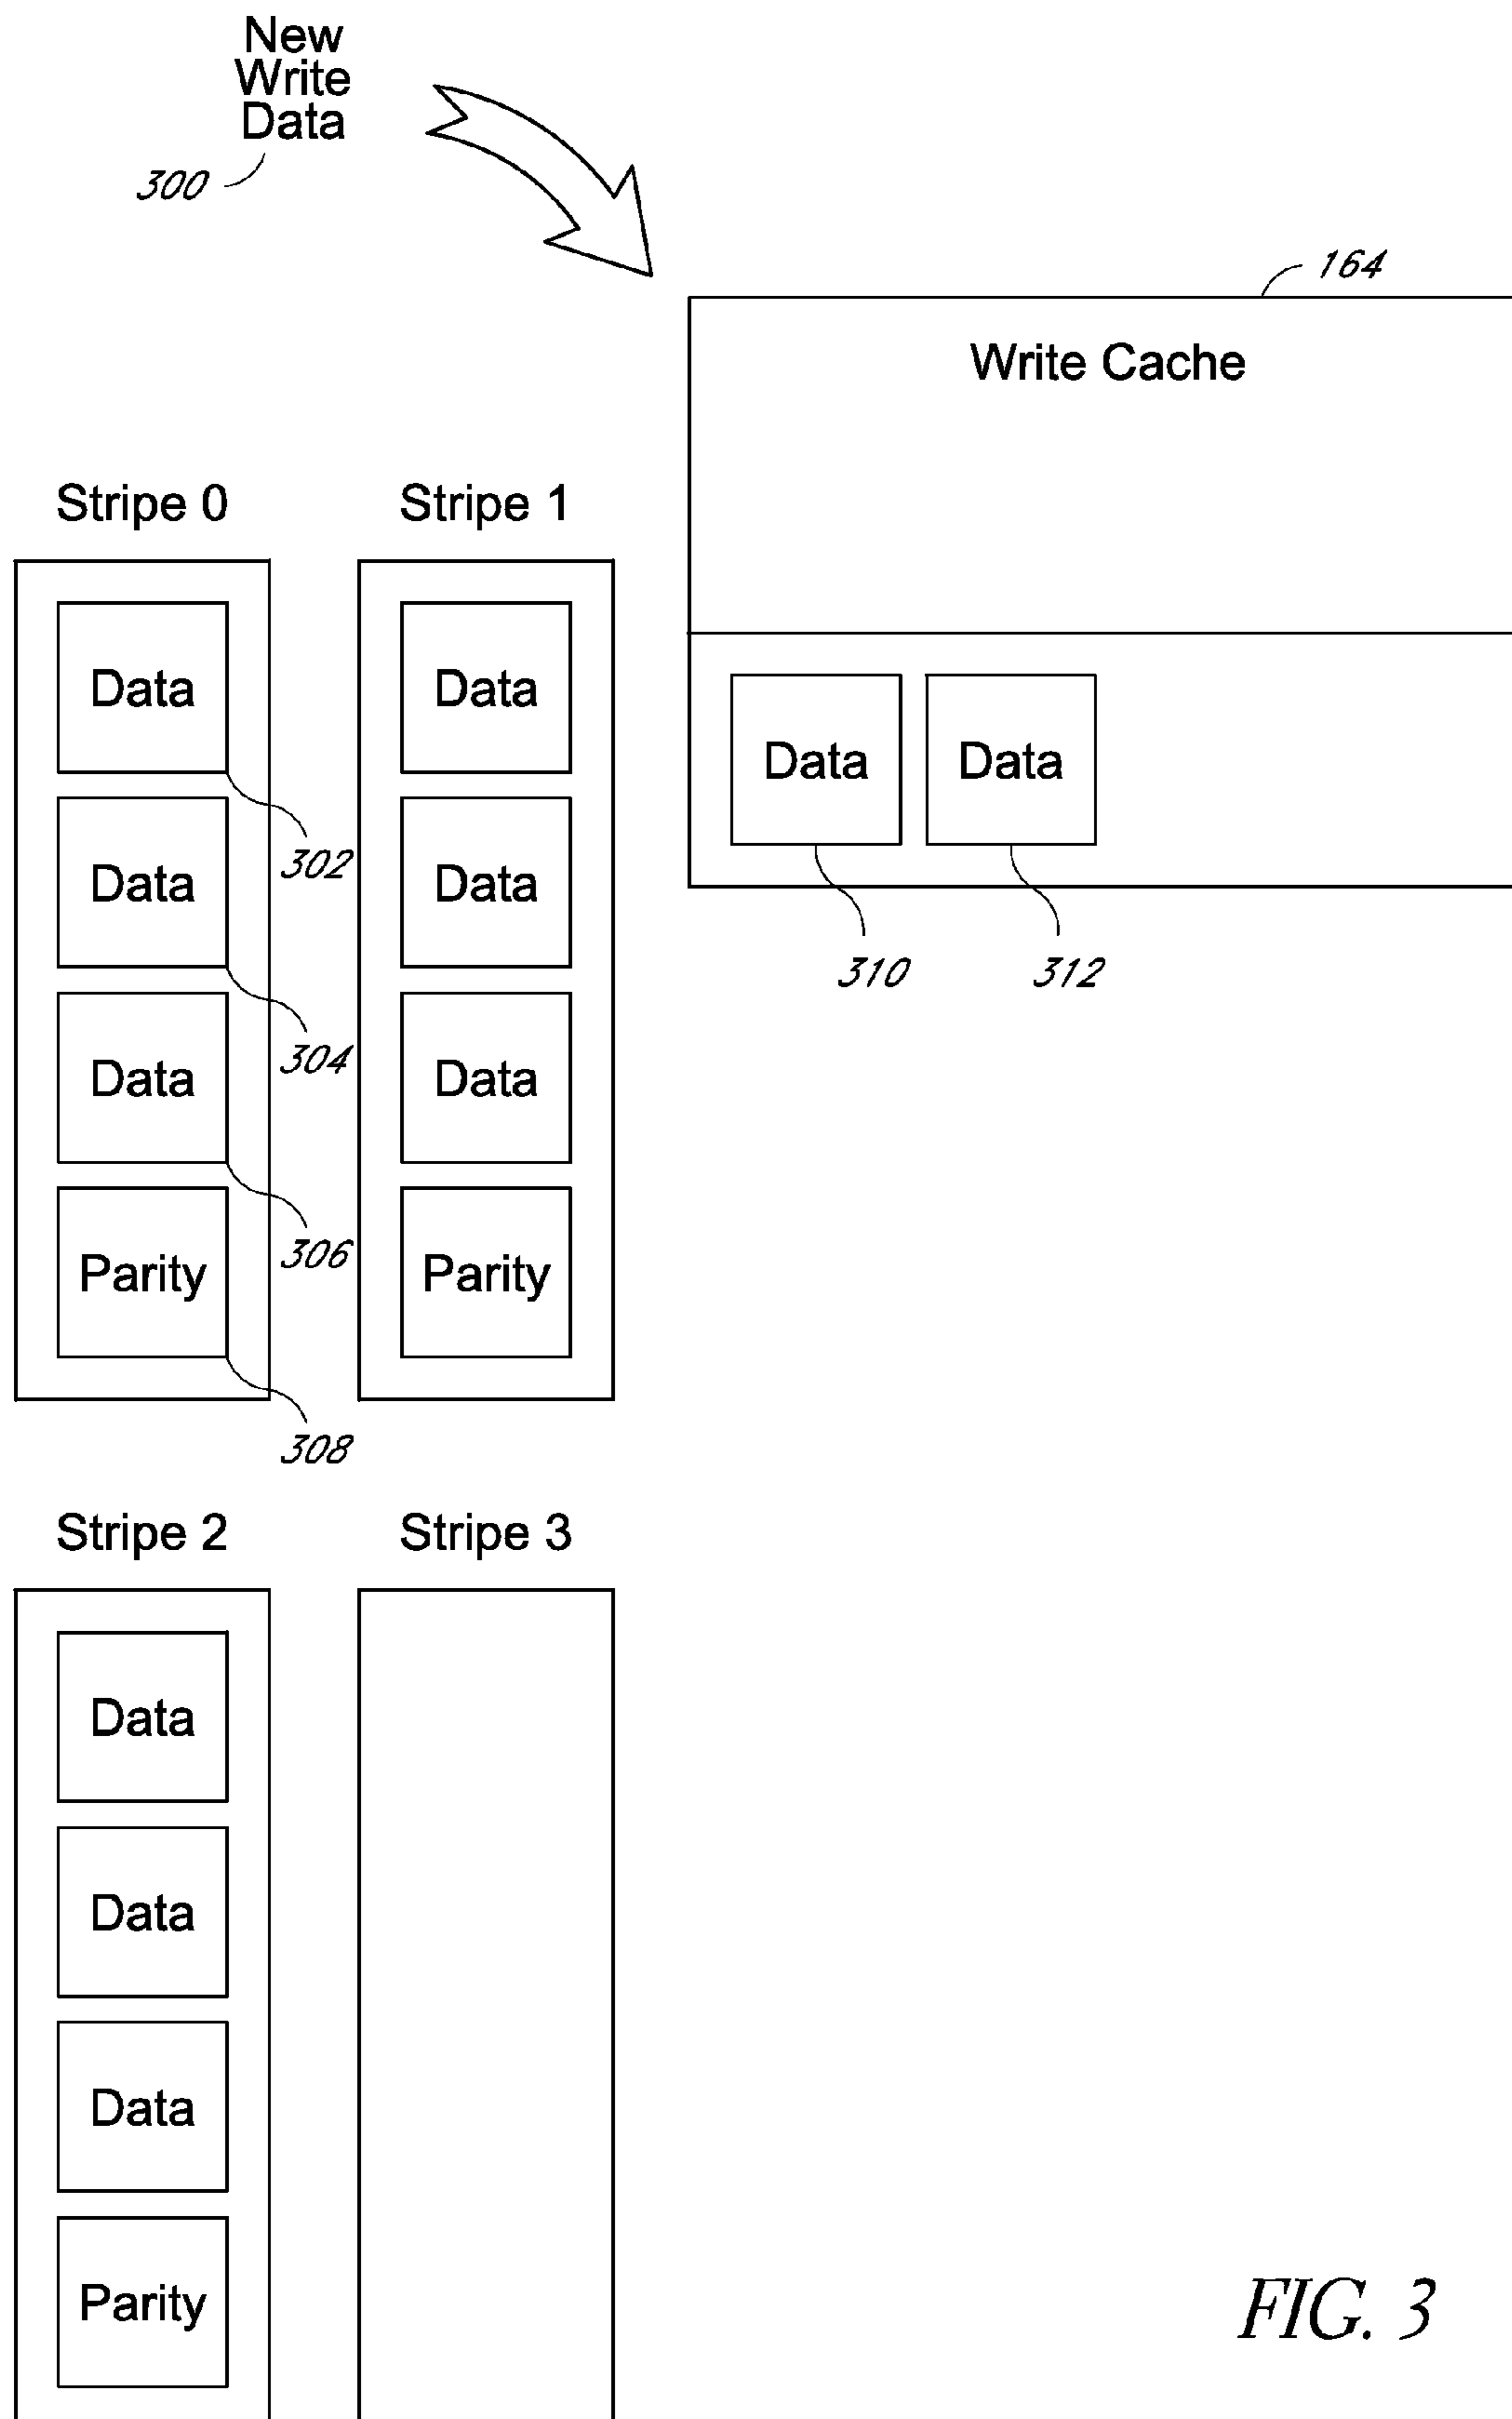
New Write Data

300

164

Write Cache

Stripe 0

Stripe 1

Data

Data

Data

Parity

302

304

306

308

Data

Data

Data

Parity

Data

Data

310

312

Stripe 2

Stripe 3

Data

Data

Data

Parity

FIG. 3